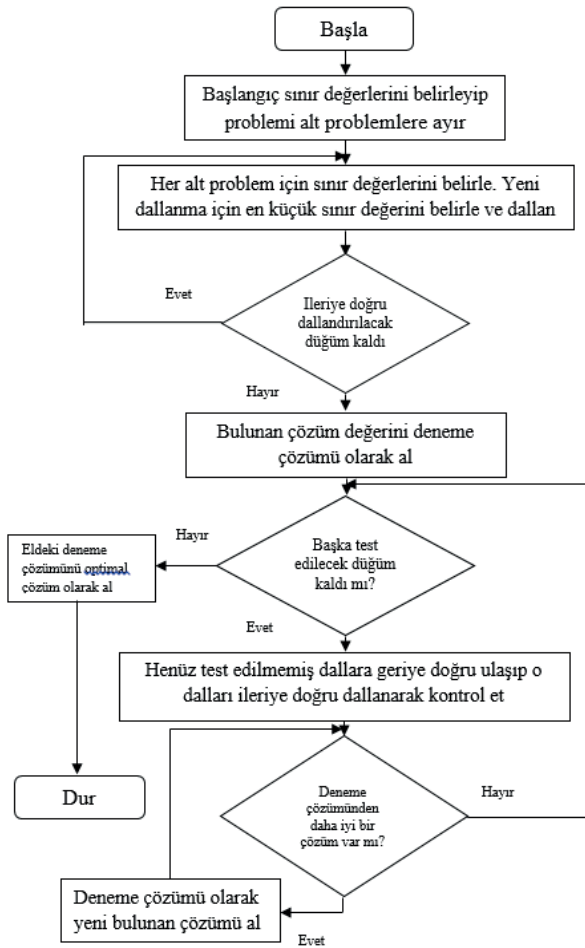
Başla

Başlangıç sınır değerlerini belirleyip problemi alt problemlere ayır

Her alt problem için sınır değerlerini belirle. Yeni dallanma için en küçük sınır değerini belirle ve dallan

Evet

Ileriye doğru dallandırılacak düğüm kaldı

Hayır

Bulunan çözüm değerini deneme çözümü olarak al

Hayır

Eldeki deneme çözümünü optimal çözüm olarak al

Başka test edilecek düğüm kaldı mı?

Evet

Henüz test edilmemiş dallara geriye doğru ulaşıp o dalları ileriye doğru dallanarak kontrol et

Dur

Deneme çözümünden daha iyi bir çözüm var mı?

Hayır

Deneme çözümü olarak yeni bulunan çözümü al

Evet